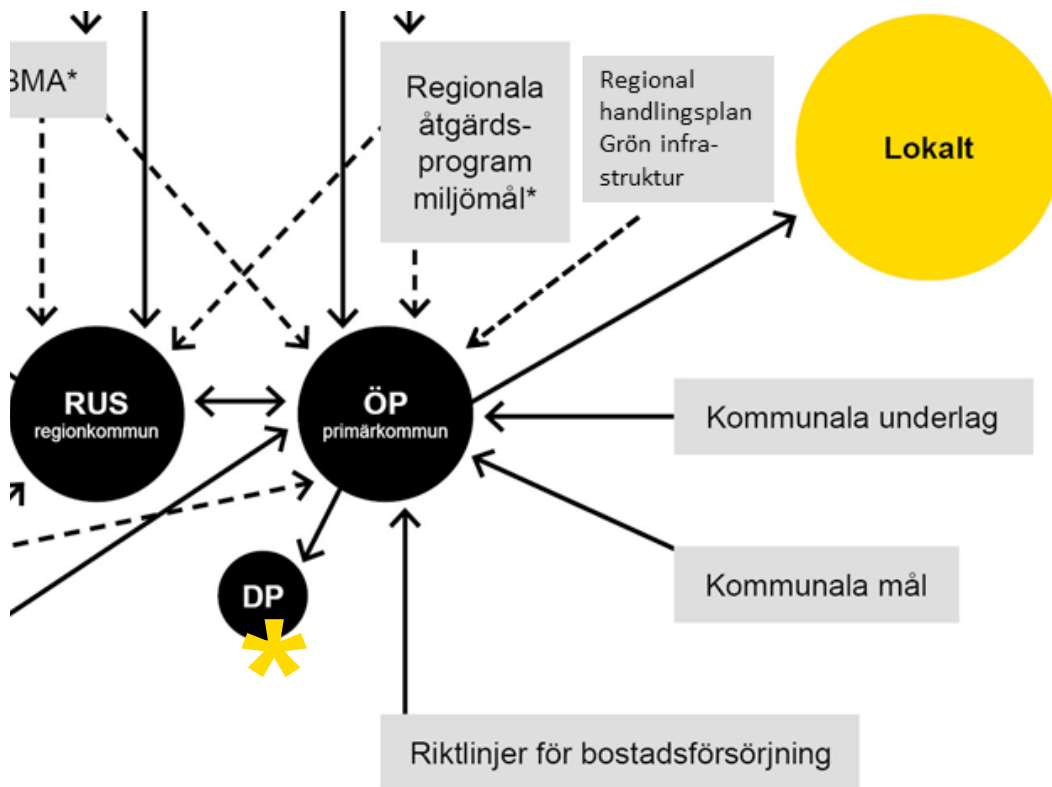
BMA*

Regionala åtgärdsprogram miljömål*

Regional handlingsplan Grön infrastruktur

Lokalt

RUS
regionkommun

ÖP
primärkommun

Kommunala underlag

Kommunala mål

DP

Riktlinjer för bostadsförsörjning